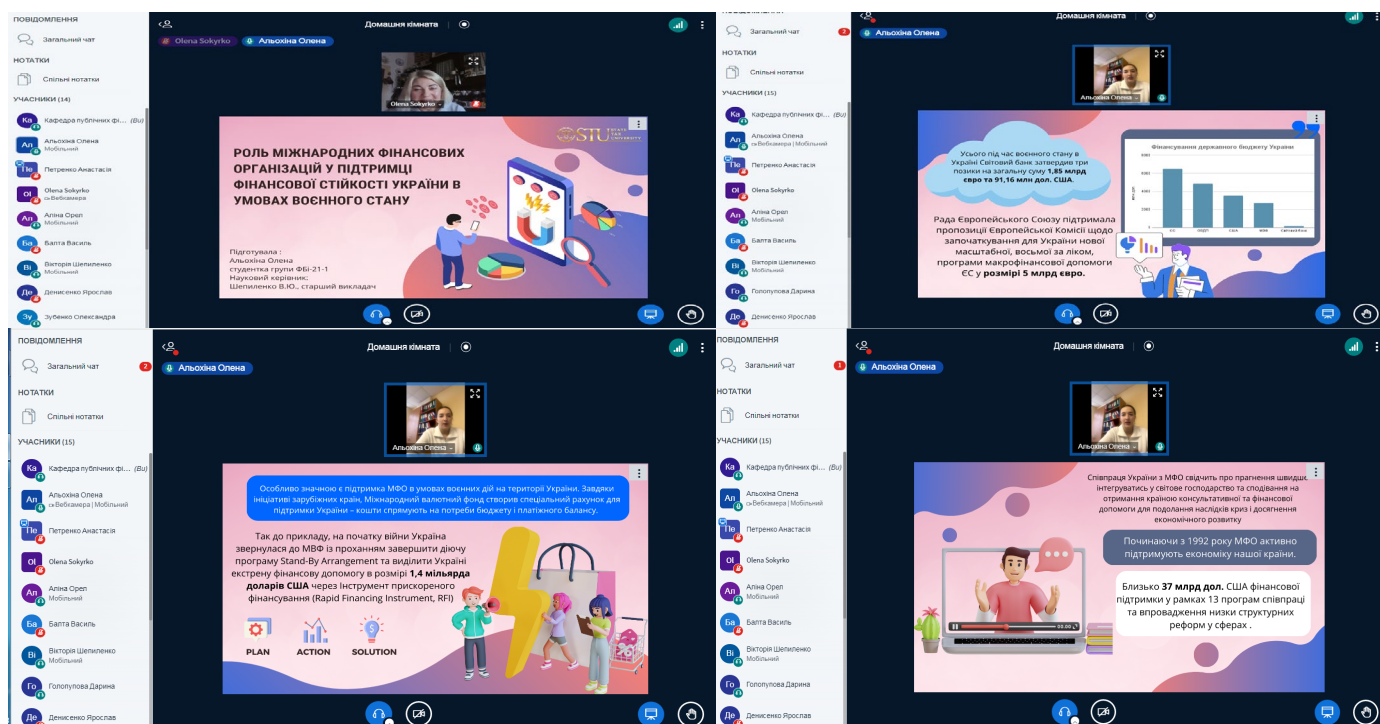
ПОВІДОМЛЕННЯ
Загальний чат
НОТАТКИ
Спільні нотатки
УЧАСНИКИ (14)
Ка Кафедра публічних фі... (Ви)
Ал Альохіна Олена Мобільний
Пе Петренко Анастасія
Ol Olena Sokyrko з Вебкамера
Ал Аліна Орел Мобільний
Ба Балта Василь
Ві Вікторія Шепиленко Мобільний
Де Денисенко Ярослав
Зу Зубенко Олександра

Домашня кімната
Olena Sokyrko
Альохіна Олена
Olena Sokyrko

РОЛЬ МІЖНАРОДНИХ ФІНАНСОВИХ ОРГАНІЗАЦІЙ У ПІДТРИМЦІ ФІНАНСОВОЇ СТІЙКОСТІ УКРАЇНИ В УМОВАХ ВОЄННОГО СТАНУ

STU

Підготувала : Альохіна Олена студентка групи ФБі-21-1
Науковий керівник: Шепиленко В.Ю., старший викладач

Загальний чат 3
НОТАТКИ
Спільні нотатки
УЧАСНИКИ (15)
Ка Кафедра публічних фі... (Ви)
Ал Альохіна Олена з Вебкамера | Мобільний
Пе Петренко Анастасія
Ol Olena Sokyrko
Ал Аліна Орел Мобільний
Ба Балта Василь
Ві Вікторія Шепиленко Мобільний
Го Голопупова Дарина
Де Денисенко Ярослав

Домашня кімната
Альохіна Олена
Альохіна Олена

Усього під час воєнного стану в Україні Світовий банк затвердив три позики на загальну суму 1,85 млрд євро та 91,16 млн дол. США.

Рада Європейського Союзу підтримала пропозиції Європейської Комісії щодо започаткування для України нової масштабної, восьмої за ліком, програми макрофінансової допомоги ЄС у розмірі 5 млрд євро.

Фінансування державного бюджету України

ПОВІДОМЛЕННЯ
Загальний чат 2
НОТАТКИ
Спільні нотатки
УЧАСНИКИ (15)
Ка Кафедра публічних фі... (Ви)
Ал Альохіна Олена з Вебкамера | Мобільний
Пе Петренко Анастасія
Ol Olena Sokyrko
Ал Аліна Орел Мобільний
Ба Балта Василь
Ві Вікторія Шепиленко Мобільний
Го Голопупова Дарина
Де Денисенко Ярослав

Домашня кімната
Альохіна Олена
Альохіна Олена

Особливо значною є підтримка МФО в умовах воєнних дій на території України. Завдяки ініціативі зарубіжних країн, Міжнародний валютний фонд створив спеціальний рахунок для підтримки України – кошти спрямують на потреби бюджету і платіжного балансу.

Так до прикладу, на початку війни Україна звернулася до МВФ із проханням завершити діючу програму Stand-By Arrangement та виділити Україні екстрену фінансову допомогу в розмірі 1,4 мільярда доларів США через Інструмент прискореного фінансування (Rapid Financing Instrument, RFI)

PLAN
ACTION
SOLUTION

ПОВІДОМЛЕННЯ
Загальний чат 1
НОТАТКИ
Спільні нотатки
УЧАСНИКИ (15)
Ка Кафедра публічних фі... (Ви)
Ал Альохіна Олена з Вебкамера | Мобільний
Пе Петренко Анастасія
Ol Olena Sokyrko
Ал Аліна Орел Мобільний
Ба Балта Василь
Ві Вікторія Шепиленко Мобільний
Го Голопупова Дарина
Де Денисенко Ярослав

Домашня кімната
Альохіна Олена
Альохіна Олена

Співпраця України з МФО свідчить про прагнення швидше інтегруватись у світове господарство та сподівання на отримання країною консультативної та фінансової допомоги для подолання наслідків криз і досягнення економічного розвитку

Починаючи з 1992 року МФО активно підтримують економіку нашої країни.

Близько 37 млрд дол. США фінансової підтримки у рамках 13 програм співпраці та впровадження низки структурних реформ у сферах .